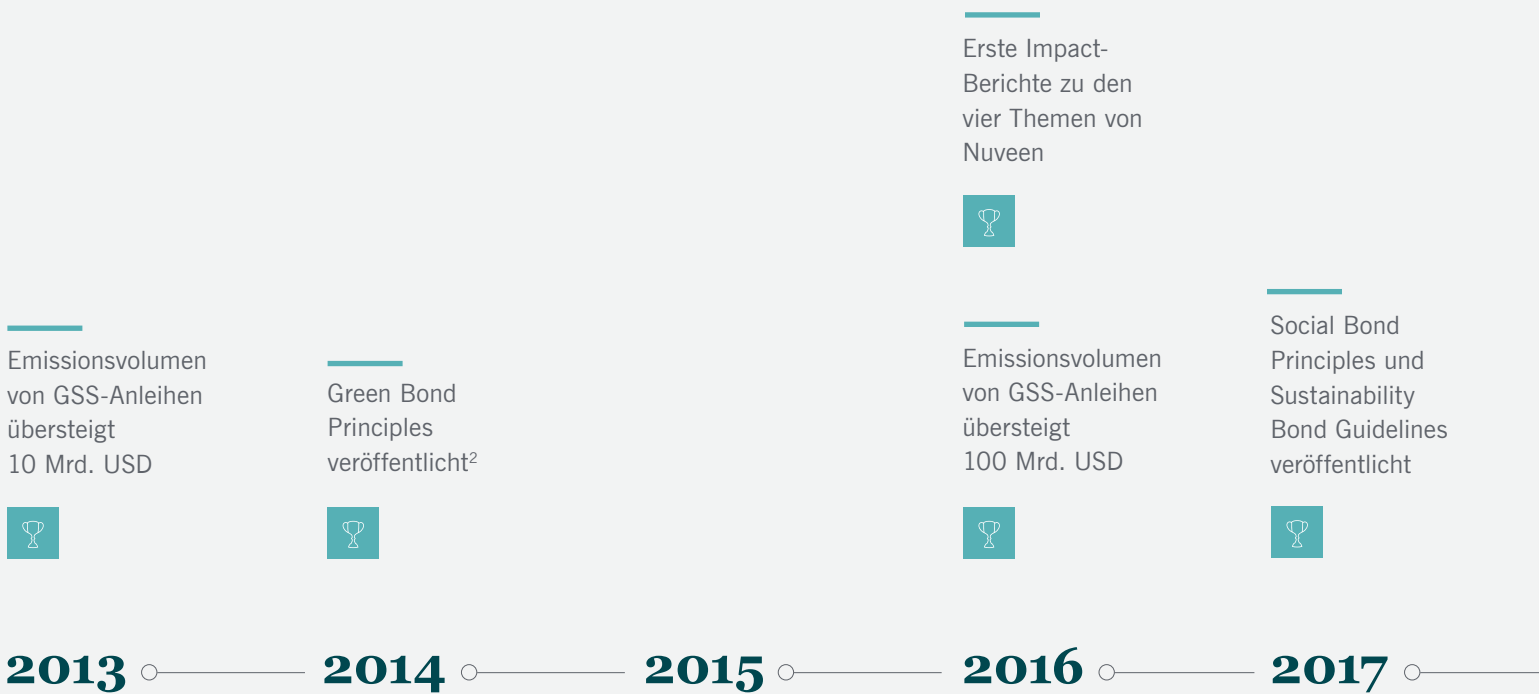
Emissionsvolumen von GSS-Anleihen übersteigt 10 Mrd. USD

2013

Green Bond Principles veröffentlicht$^2$

2014

2015

Erste Impact-Berichte zu den vier Themen von Nuveen

Emissionsvolumen von GSS-Anleihen übersteigt 100 Mrd. USD

2016

Social Bond Principles und Sustainability Bond Guidelines veröffentlicht

2017